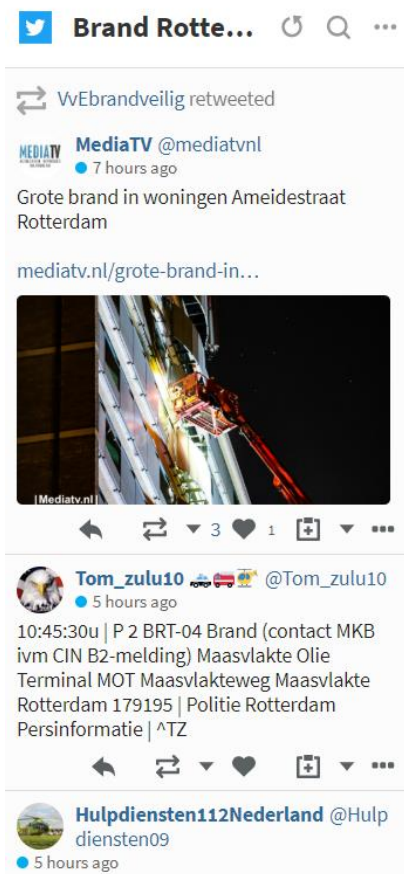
Brand Rotte...

VvEbrandveilig retweeted

MEDIATV

MediaTV @mediatvnl

7 hours ago

Grote brand in woningen Ameidestraat Rotterdam

mediatv.nl/grote-brand-in…

|Mediatv.nl|

3 1

Tom_zulu10 🚓🚒🚁 @Tom_zulu10

5 hours ago

10:45:30u | P 2 BRT-04 Brand (contact MKB ivm CIN B2-melding) Maasvlakte Olie Terminal MOT Maasvlakteweg Maasvlakte Rotterdam 179195 | Politie Rotterdam Persinformatie | ^TZ

Hulpdiensten112Nederland @Hulpdiensten09

5 hours ago